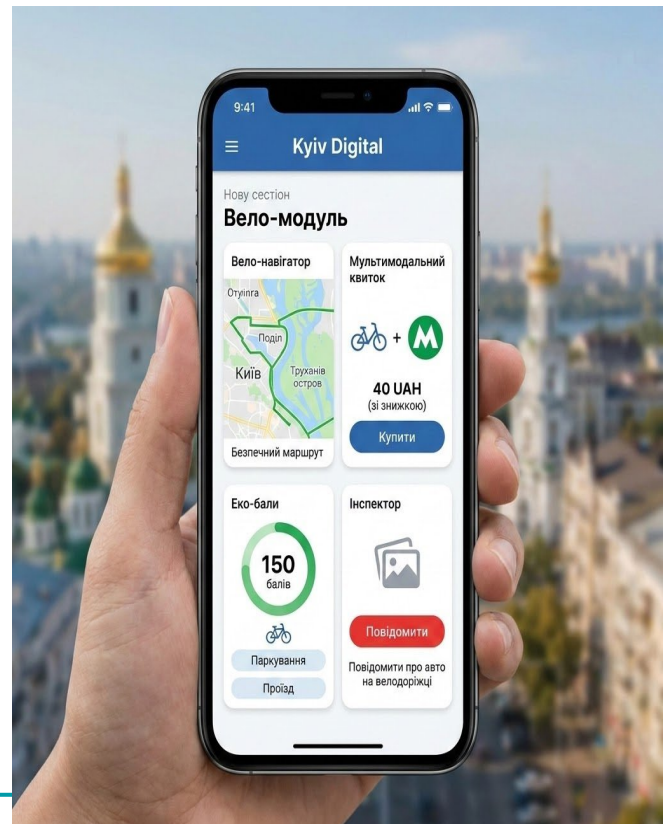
9:41

Kyiv Digital

Нову сестіон
Вело-модуль

Вело-навігатор
Отуліга
Поділ
Київ
Труханів острів
Безпечний маршрут

Мультимодальний квиток
+ M
40 UAH
(зі знижкою)
Купити

Еко-бали
150
балів
Паркування
Проїзд

Інспектор
Повідомити
Повідомити про авто на велодоріжці